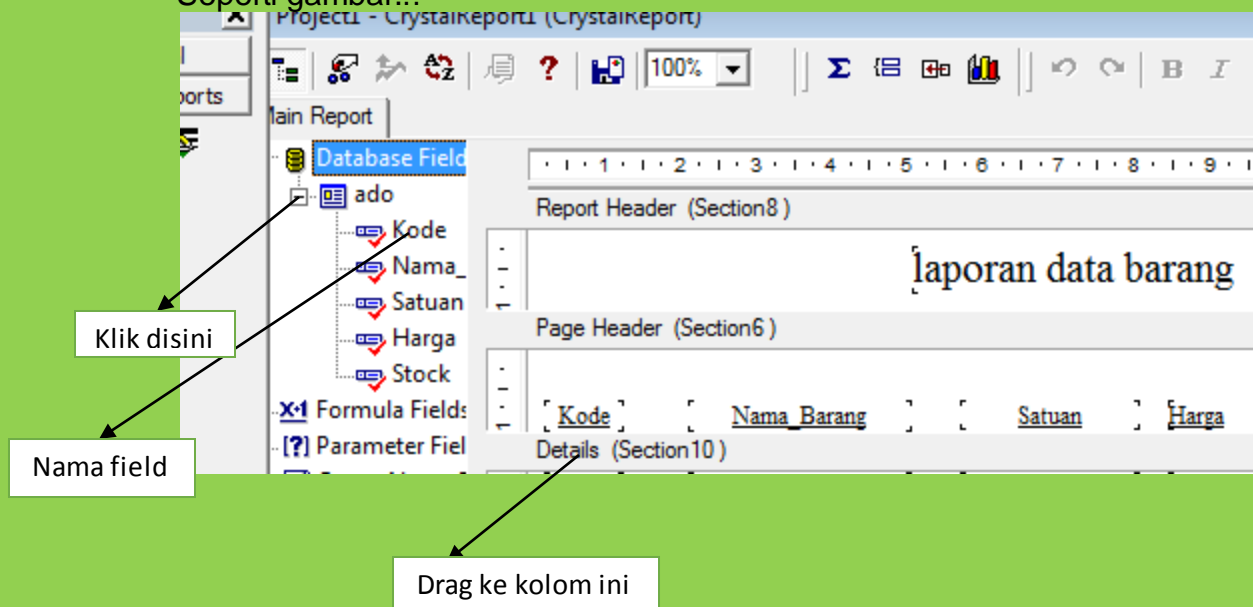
Seperti gambar...

Project1 - CrystalReport1 (CrystalReport)

100%

Main Report

ports

Database Field

ado

Kode

Nama_

Satuan

Harga

Stock

Formula Fields

Parameter Fiel

1 · 2 · 3 · 4 · 5 · 6 · 7 · 8 · 9

Report Header (Section8)

laporan data barang

Page Header (Section6)

Kode Nama_Barang Satuan Harga

Details (Section10)

Klik disini

Nama field

Drag ke kolom ini